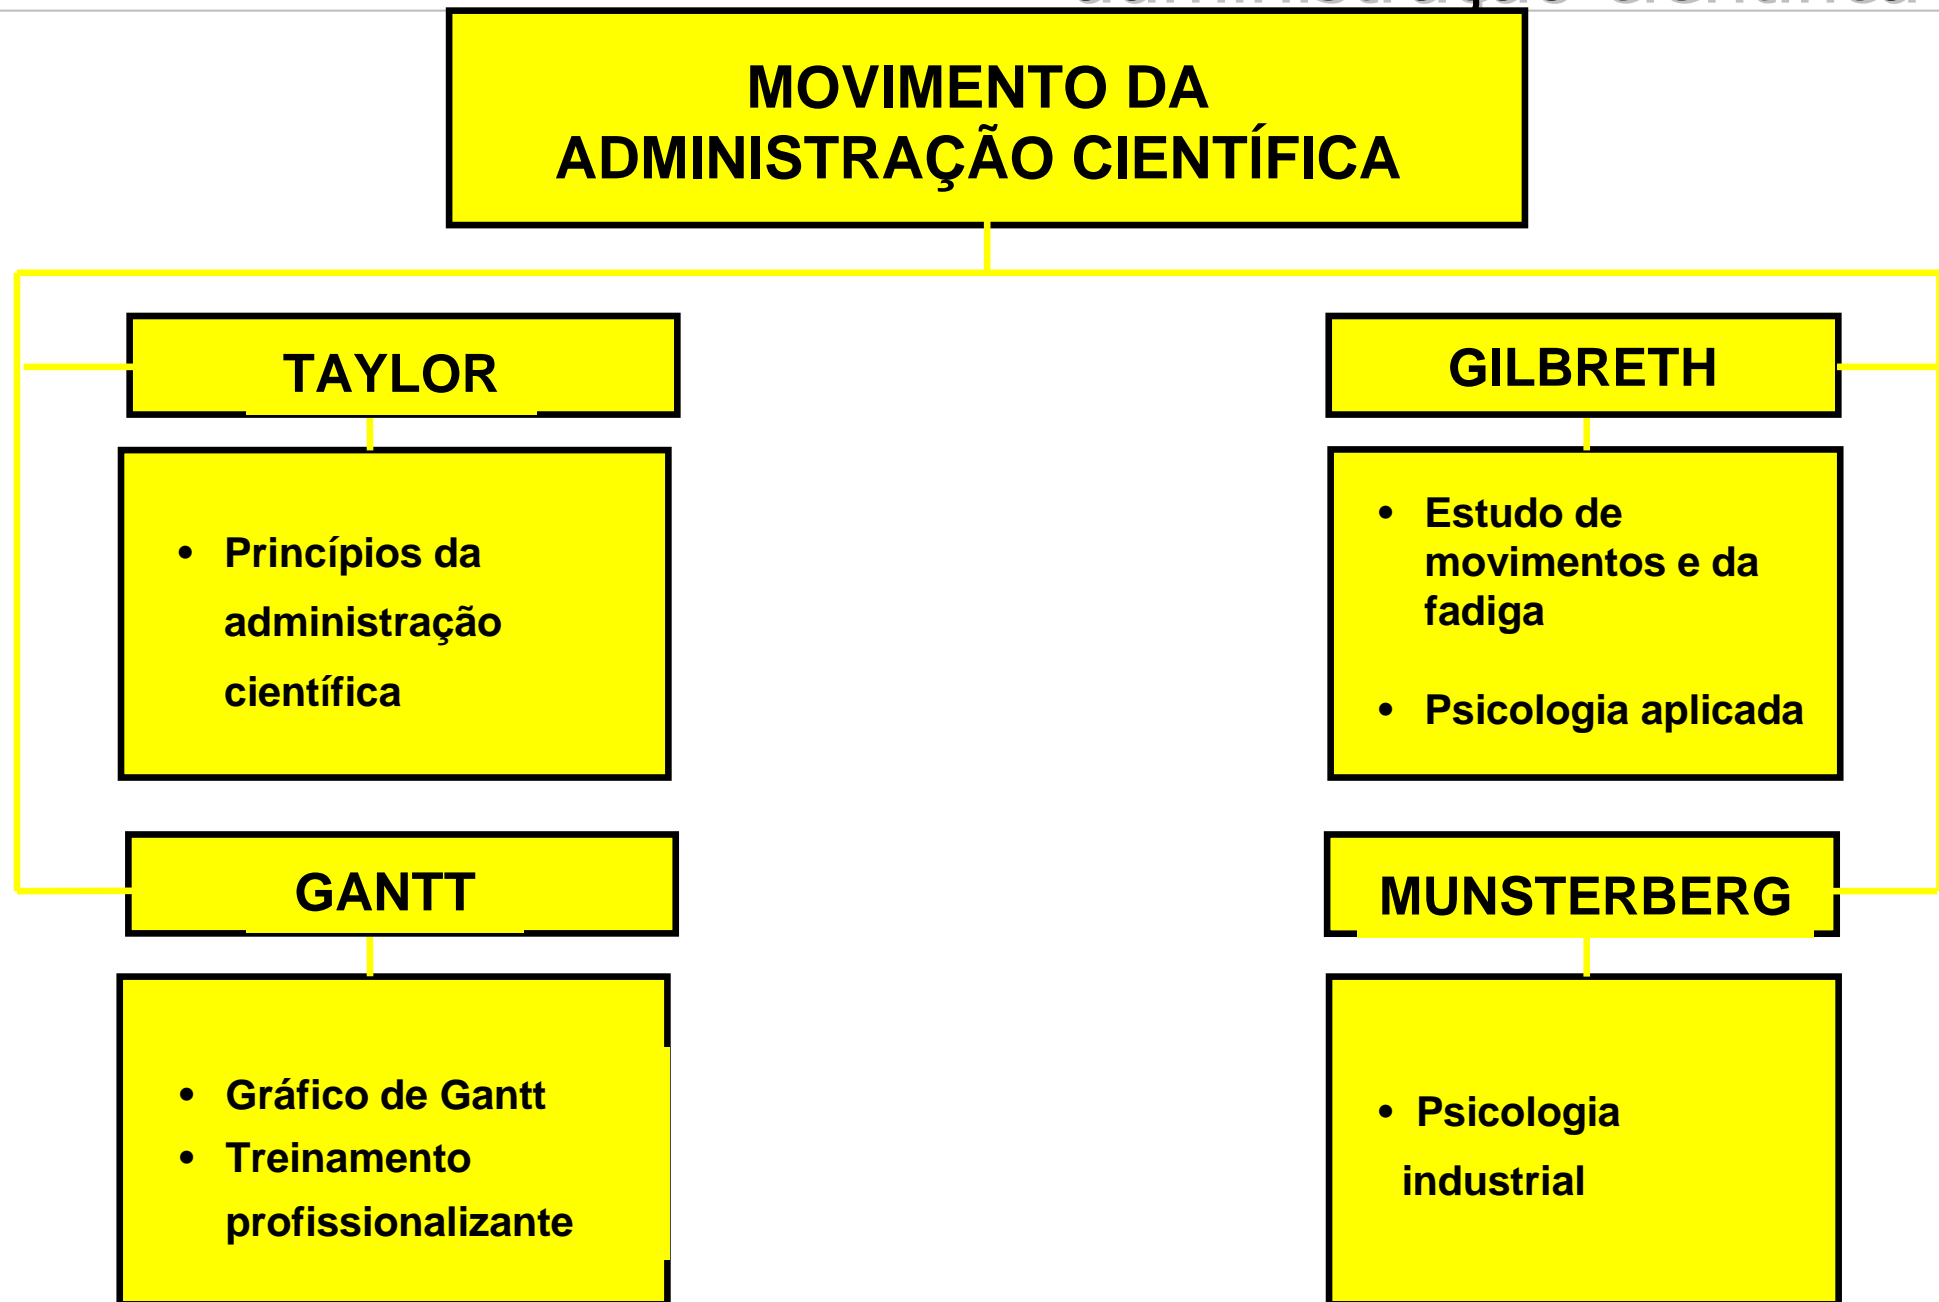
MOVIMENTO DA ADMINISTRAÇÃO CIENTÍFICA

TAYLOR

• Princípios da administração científica

GILBRETH

• Estudo de movimentos e da fadiga
• Psicologia aplicada

GANTT

• Gráfico de Gantt
• Treinamento profissionalizante

MUNSTERBERG

• Psicologia industrial